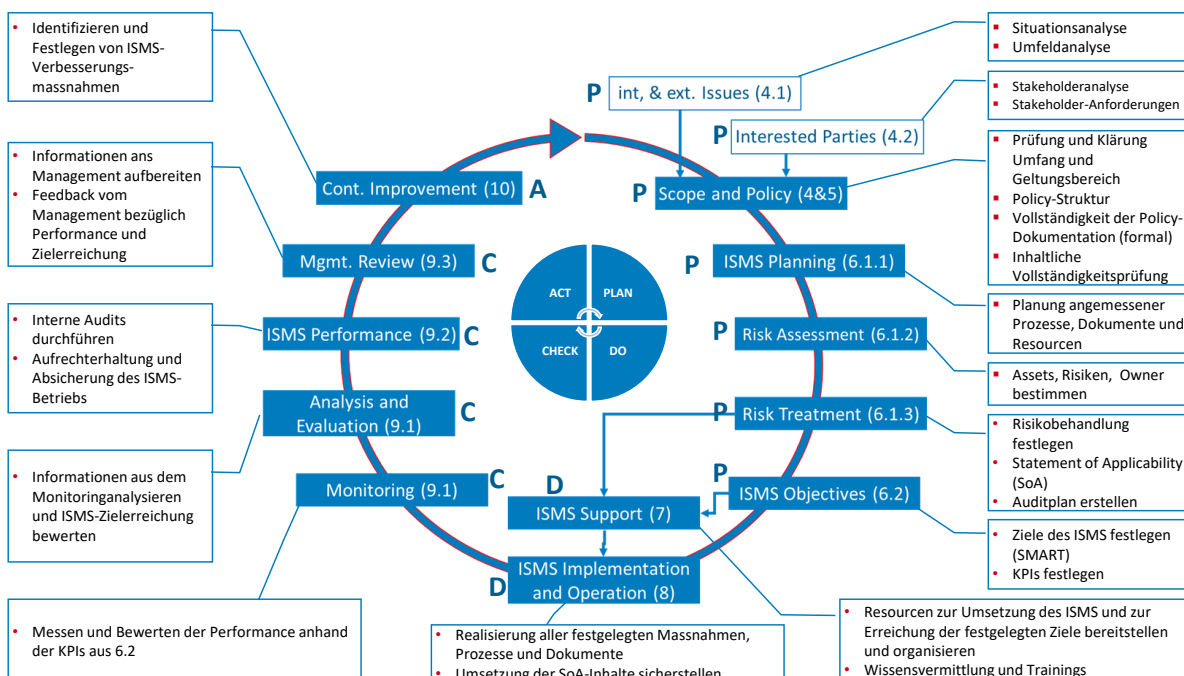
- Identifizieren und Festlegen von ISMS-Verbesserungsmassnahmen

- Informationen ans Management aufbereiten
- Feedback vom Management bezüglich Performance und Zielerreichung

- Interne Audits durchführen
- Aufrechterhaltung und Absicherung des ISMS-Betriebs

- Informationen aus dem Monitoringanalysieren und ISMS-Zielerreichung bewerten

- Messen und Bewerten der Performance anhand der KPIs aus 6.2

- Situationsanalyse
- Umfeldanalyse

- Stakeholderanalyse
- Stakeholder-Anforderungen

- Prüfung und Klärung Umfang und Geltungsbereich
- Policy-Struktur
- Vollständigkeit der Policy-Dokumentation (formal)
- Inhaltliche Vollständigkeitsprüfung

- Planung angemessener Prozesse, Dokumente und Resourcen

- Assets, Risiken, Owner bestimmen

- Risikobehandlung festlegen
- Statement of Applicability (SoA)
- Auditplan erstellen

- Ziele des ISMS festlegen (SMART)
- KPIs festlegen

P int, & ext. Issues (4.1)
P Interested Parties (4.2)
P Scope and Policy (4&5)
P ISMS Planning (6.1.1)
P Risk Assessment (6.1.2)
P Risk Treatment (6.1.3)
P ISMS Objectives (6.2)
D ISMS Support (7)
D ISMS Implementation and Operation (8)
C Monitoring (9.1)
C Analysis and Evaluation (9.1)
C ISMS Performance (9.2)
C Mgmt. Review (9.3)
A Cont. Improvement (10)

ACT PLAN CHECK DO

- Realisierung aller festgelegten Massnahmen, Prozesse und Dokumente
- Umsetzung der SoA-Inhalte sicherstellen

- Resourcen zur Umsetzung des ISMS und zur Erreichung der festgelegten Ziele bereitstellen und organisieren
- Wissensvermittlung und Trainings